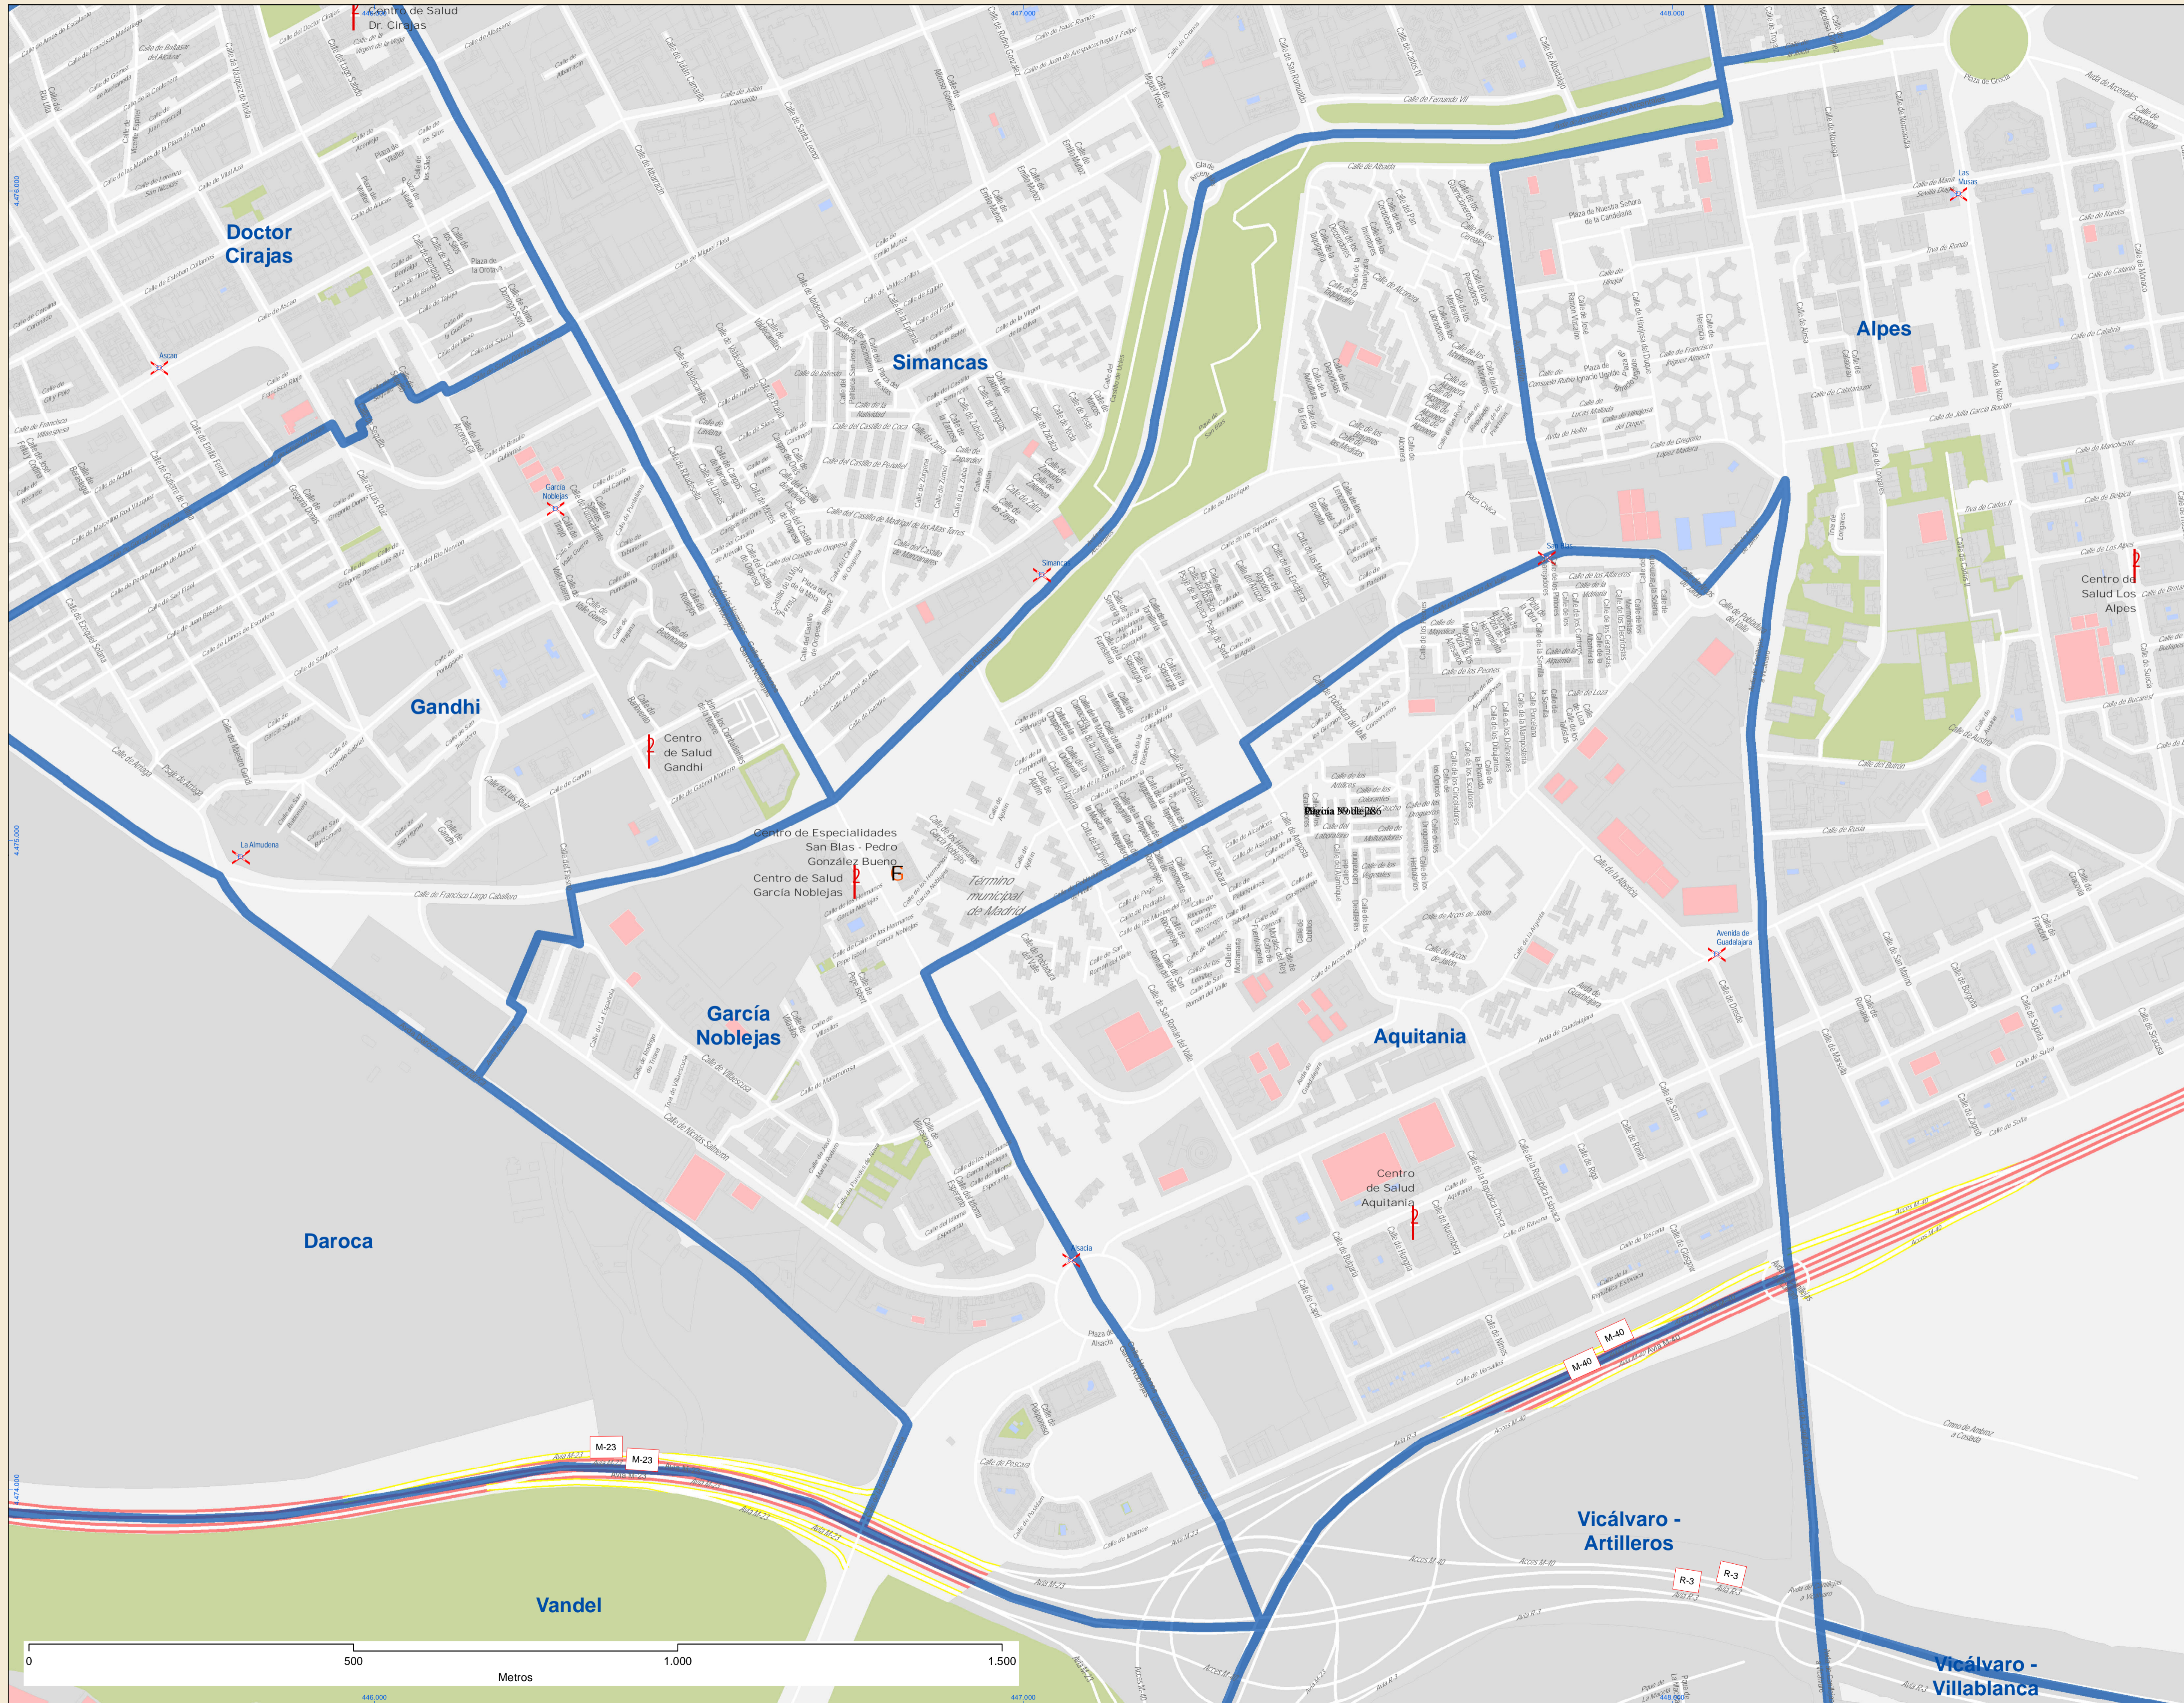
Centro de Salud
Dr. Cirajas

Doctor Cirajas

Simancas

Alpes

Las Musas

Ascao

García Noblejas

Simancas

San Blas

Centro de Salud Los Alpes

Gandhi

Centro de Salud Gandhi

La Almudena

Centro de Especialidades San Blas - Pedro González Bueno

Centro de Salud García Noblejas

Término municipal de Madrid

Avenida de Guadalajara

García Noblejas

Aquitania

Daroca

Centro de Salud Aquitania

Alsacia

Plaza de Alsacia

M-40

M-40

M-23

M-23

Vicálvaro - Artilleros

R-3

R-3

Vandel

Vicálvaro - Villablanca

0
500
1.000
1.500
Metros

446.000
447.000
448.000
4.476.000
4.475.000
4.474.000